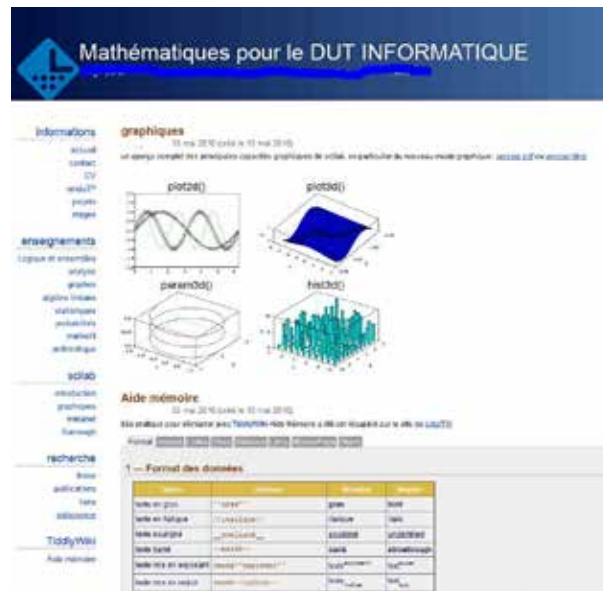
Mathématiques pour le DUT INFORMATIQUE

informations
accueil
contact
CV
texdUT
projets
images

enseignements
Logique et ensembles
analyse
graphes
algèbre linéaire
statistiques
probabilités
matlab
arithmétique

scilab
introduction
graphiques
mémento
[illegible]

recherche
thèse
publications
liens
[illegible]

TiddlyWiki
Aide mémoire

graphiques
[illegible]
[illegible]

plot2d()
plot3d()
param3d()
hist3d()

Aide mémoire
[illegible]
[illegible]

1 — Format des données

| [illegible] | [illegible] | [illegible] | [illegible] |
|---|---|---|---|
| texte en gras | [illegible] | gras | bold |
| texte en italique | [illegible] | italique | italic |
| texte souligné | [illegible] | souligné | underlined |
| texte barré | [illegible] | barré | strikethrough |
| texte mis en exposant | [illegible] | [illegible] | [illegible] |
| texte mis en indice | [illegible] | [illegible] | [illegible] |